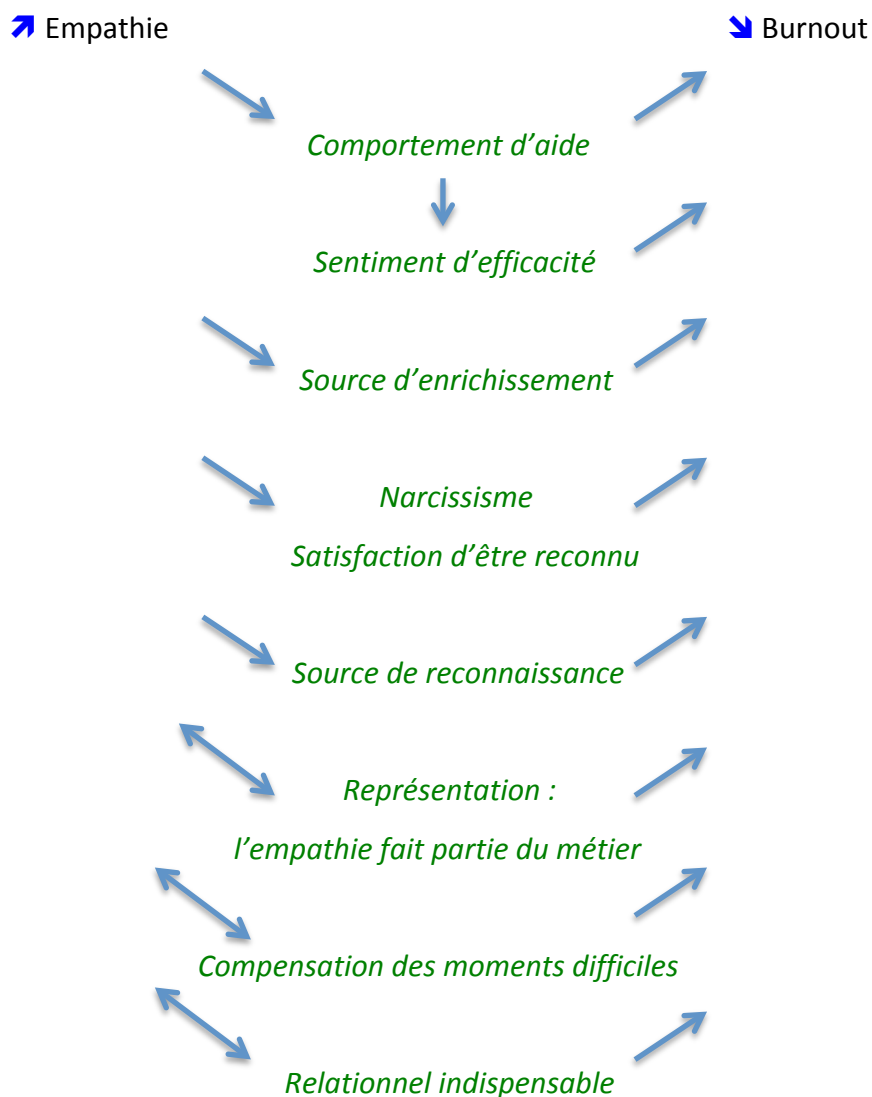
➚ Empathie ➘ Burnout

Comportement d’aide

Sentiment d’efficacité

Source d’enrichissement

Narcissisme

Satisfaction d’être reconnu

Source de reconnaissance

Représentation :

l’empathie fait partie du métier

Compensation des moments difficiles

Relationnel indispensable